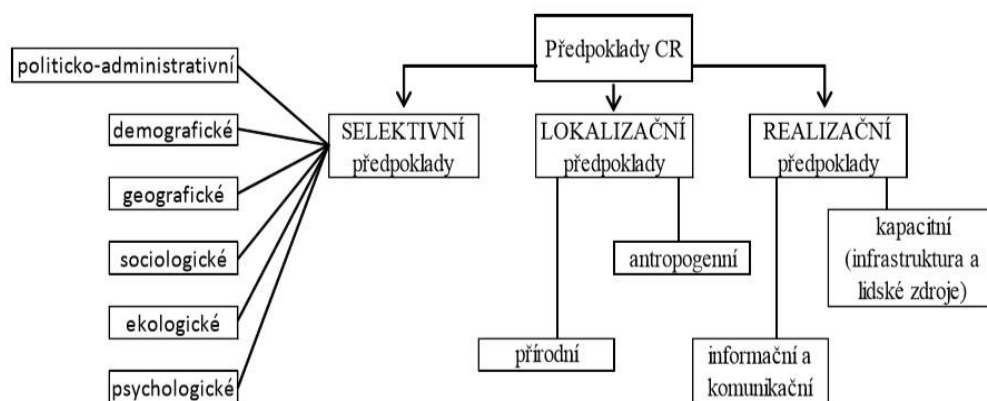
Předpoklady CR

politicko-administrativní

demografické

geografické

sociologické

ekologické

psychologické

SELEKTIVNÍ předpoklady

LOKALIZAČNÍ předpoklady

REALIZAČNÍ předpoklady

antropogenní

přírodní

kapacitní (infrastruktura a lidské zdroje)

informační a komunikační